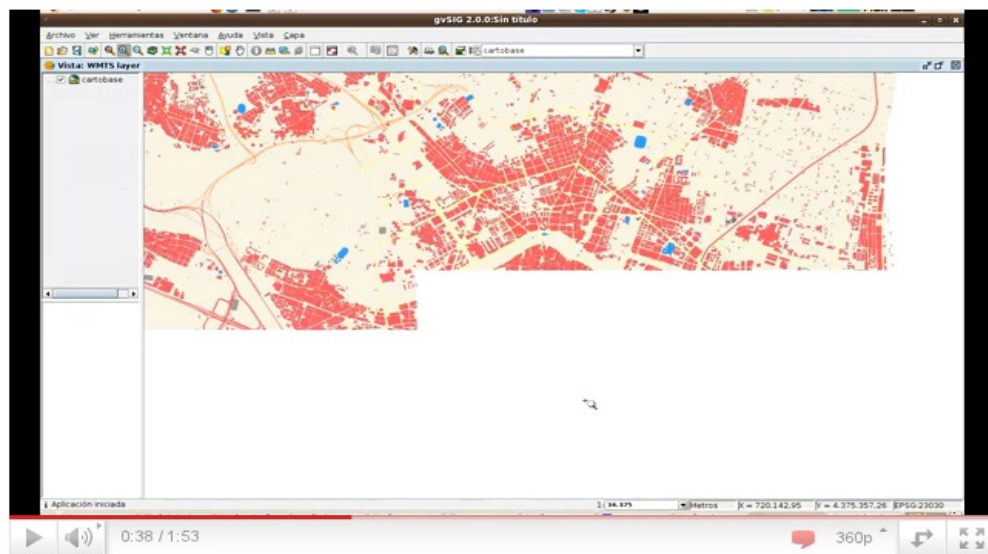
gvSIG 2.0.0:Sin título

Archivo Ver Herramientas Ventana Ayuda Vista Capa

cartobase

Vista: WMTS layer

cartobase

Aplicación iniciada

1: 34.375

Metros

X = 720.142,95

Y = 4.375.357,26

EPSG:23030

0:38 / 1:53

360p